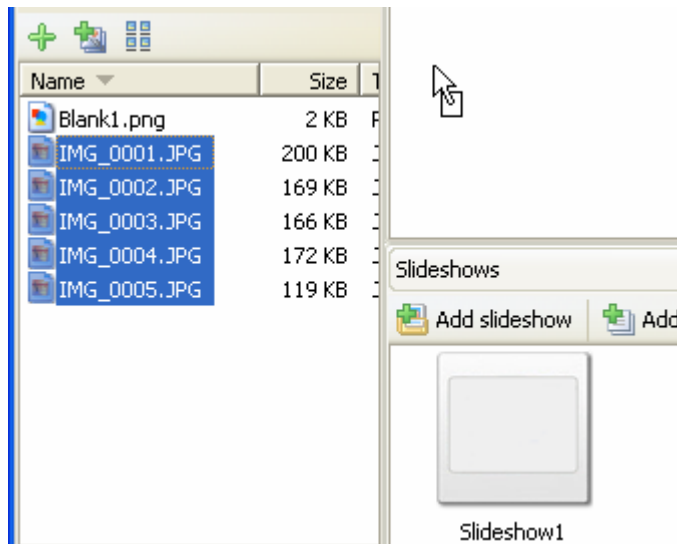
| Name | Size |
|---|---|
| Blank1.png | 2 KB |
| IMG_0001.JPG | 200 KB |
| IMG_0002.JPG | 169 KB |
| IMG_0003.JPG | 166 KB |
| IMG_0004.JPG | 172 KB |
| IMG_0005.JPG | 119 KB |

Slideshows

Add slideshow

Add

Slideshow1